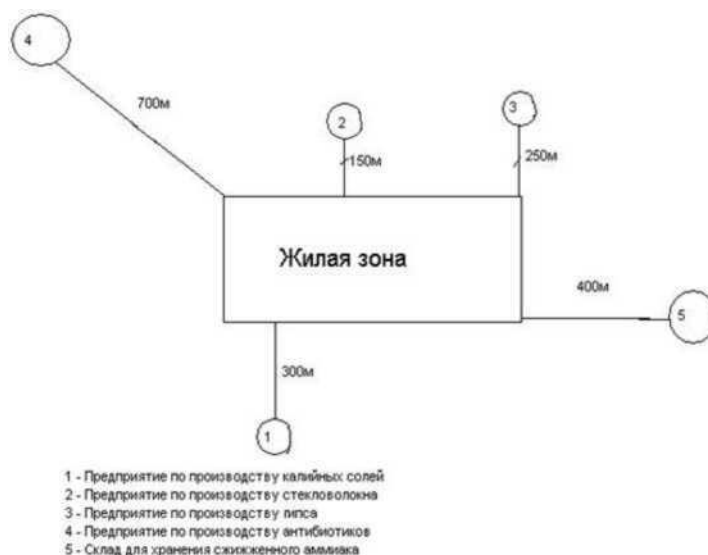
4

700м

2

150м

3

250м

Жилая зона

400м

5

300м

1

1 - Предприятие по производству калийных солей
2 - Предприятие по производству стекловолокна
3 - Предприятие по производству гипса
4 - Предприятие по производству антибиотиков
5 - Склад для хранения сжиженного аммиака